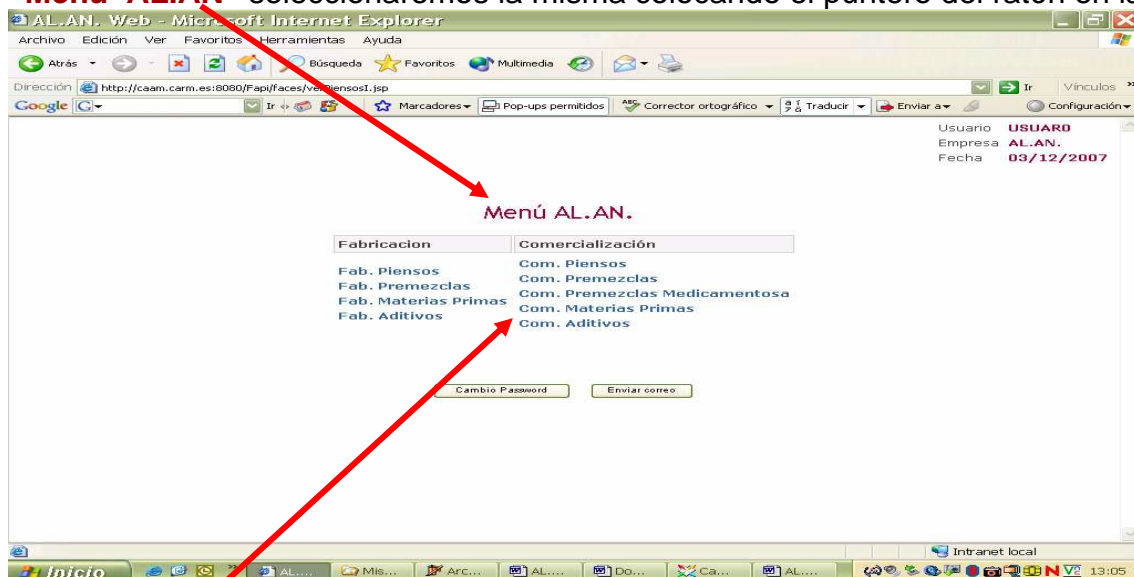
Menú "ALAN" seleccionaremos la misma colocando el puntero del ratón en la

AL.AN. Web - Microsoft Internet Explorer

Archivo Edición Ver Favoritos Herramientas Ayuda

Atrás Búsqueda Favoritos Multimedia

Dirección http://caam.carm.es:8080/Fapi/faces/verPiensosI.jsp Ir Vínculos

Google Ir Marcadores Pop-ups permitidos Corrector ortográfico Traducir Enviar a Configuración

Usuario USUARO
Empresa AL.AN.
Fecha 03/12/2007

Menú AL.AN.

| Fabricacion | Comercialización |
|---|---|
| Fab. Piensos | Com. Piensos |
| Fab. Premezclas | Com. Premezclas |
| Fab. Materias Primas | Com. Premezclas Medicamentosa |
| Fab. Aditivos | Com. Materias Primas |
| | Com. Aditivos |

Cambio Password Enviar correo

Intranet local

Inicio AL.... Mis... Arc... AL.... Do... Ca... AL.... 13:05